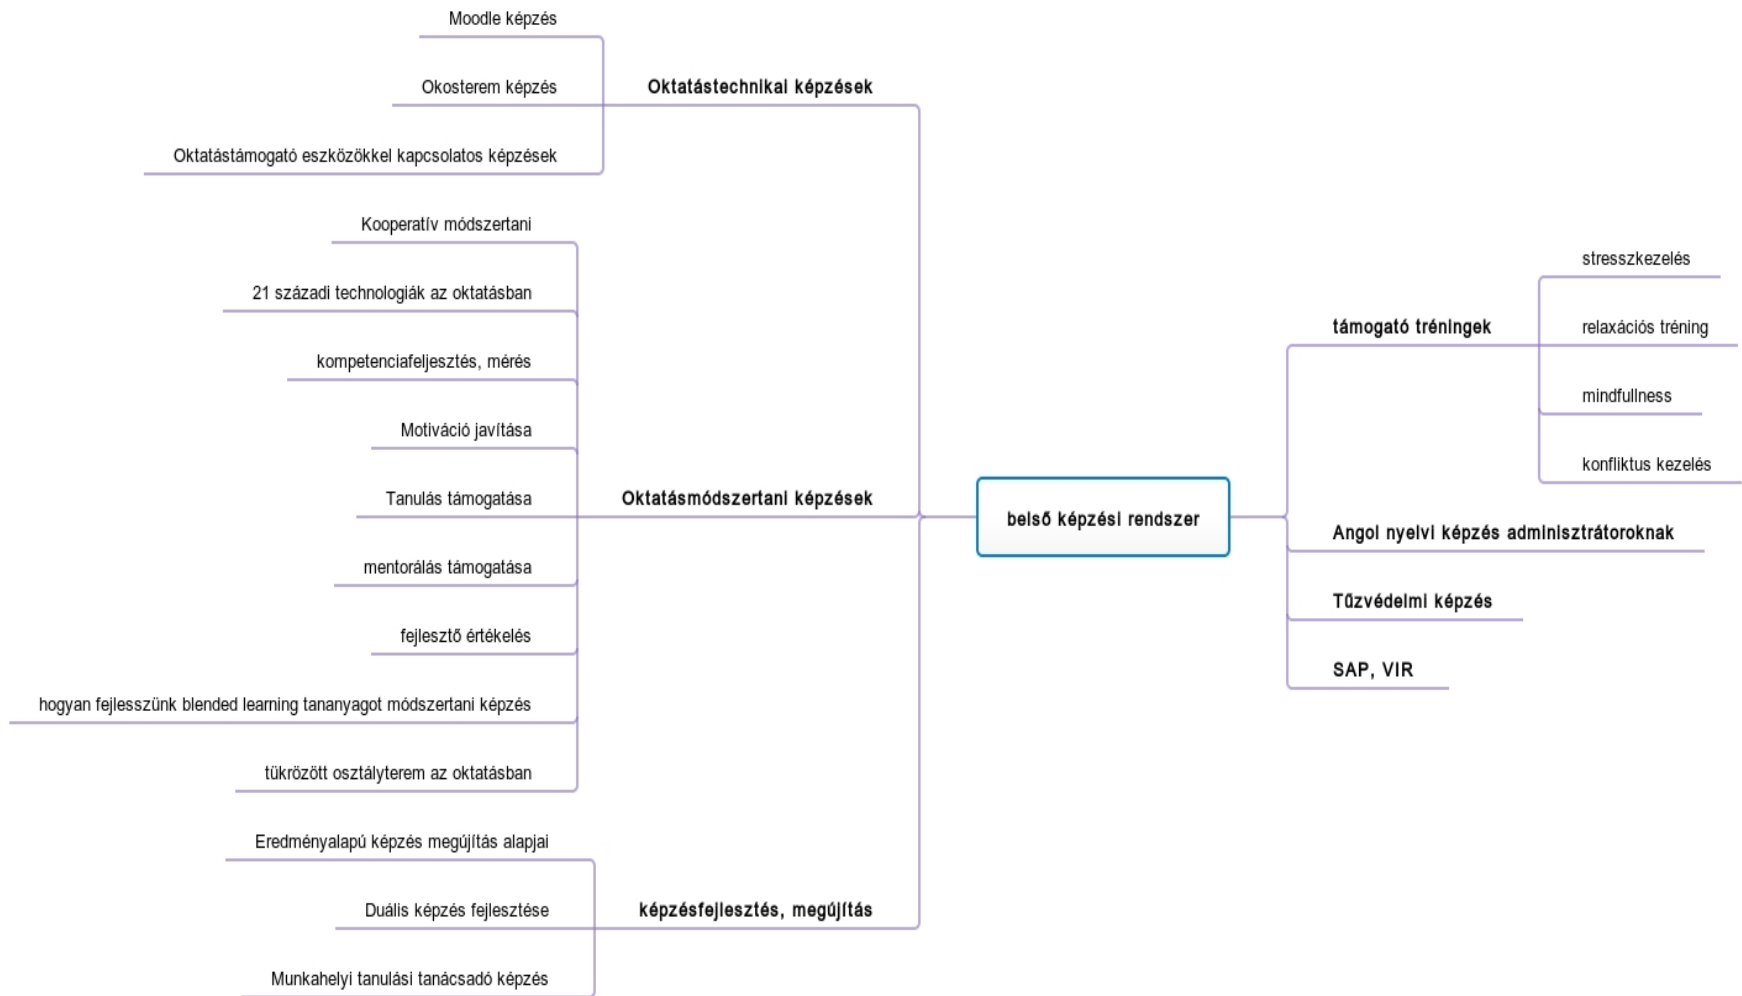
belső képzési rendszer

Oktatástechnikai képzések

Moodle képzés

Okosterem képzés

Oktatástámogató eszközökkel kapcsolatos képzések

Oktatásmódszertani képzések

Kooperatív módszertani

21 századi technologiák az oktatásban

kompetenciafejlesztés, mérés

Motiváció javítása

Tanulás támogatása

mentorálás támogatása

fejlesztő értékelés

hogyan fejlesszünk blended learning tananyagot módszertani képzés

tükrözött osztályterem az oktatásban

képzésfejlesztés, megújítás

Eredményalapú képzés megújítás alapjai

Duális képzés fejlesztése

Munkahelyi tanulási tanácsadó képzés

támogató tréningek

stresszkezelés

relaxációs tréning

mindfullness

konfliktus kezelés

Angol nyelvi képzés adminisztrátoroknak

Tűzvédelmi képzés

SAP, VIR